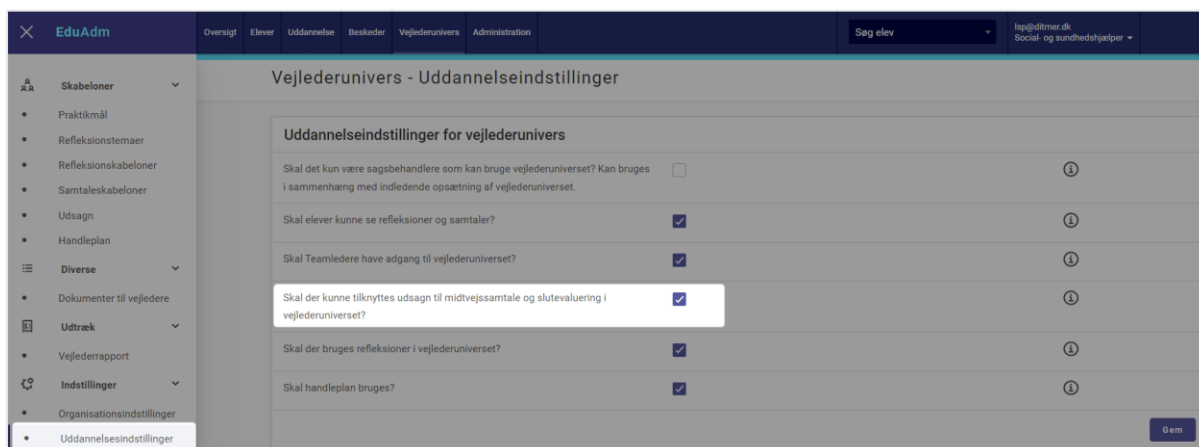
EduAdm

Oversigt Elever Uddannelse Beskeder Vejlederunivers Administration

Søg elev

lsp@ditmer.dk
Social- og sundhedshjælper

Skabeloner
Praktikmål
Refleksionstemaer
Refleksionskabeloner
Samtaleskabeloner
Udsagn
Handleplan
Diverse
Dokumenter til vejledere
Udtræk
Vejlederrapport
Indstillinger
Organisationsindstillinger
Uddannelsesindstillinger

Vejlederunivers - Uddannelseindstillinger

Uddannelseindstillinger for vejlederunivers

Skal det kun være sagsbehandlere som kan bruge vejlederuniverset? Kan bruges i sammenhæng med indledende opsætning af vejlederuniverset.

Skal elever kunne se refleksioner og samtaler?

Skal Teamledere have adgang til vejlederuniverset?

Skal der kunne tilknyttes udsagn til midtvejssamtale og slutevaluering i vejlederuniverset?

Skal der bruges refleksioner i vejlederuniverset?

Skal handleplan bruges?

Gem